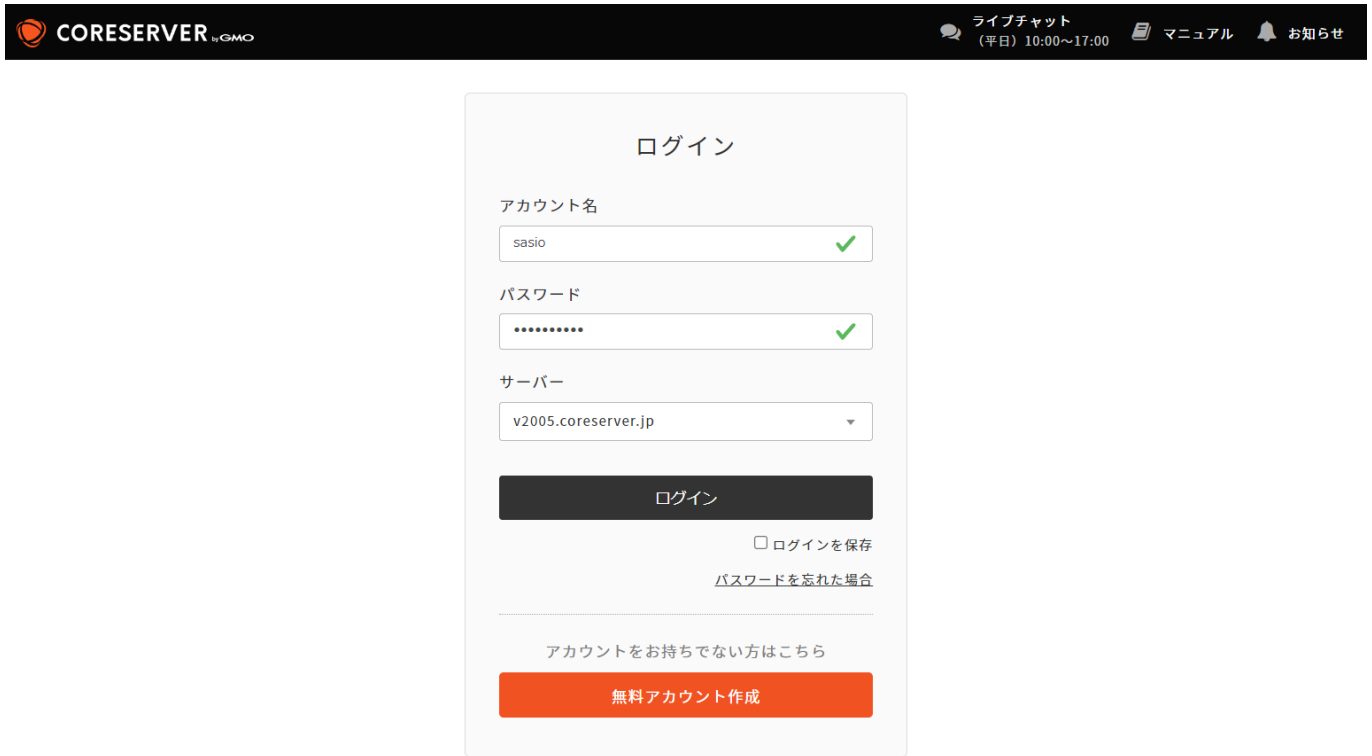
CORESERVER by GMO

ライブチャット
（平日）10:00〜17:00

マニュアル

お知らせ

ログイン

アカウント名

sasio

パスワード

••••••••••

サーバー

v2005.coreserver.jp

ログイン

ログインを保存

パスワードを忘れた場合

アカウントをお持ちでない方はこちら

無料アカウント作成